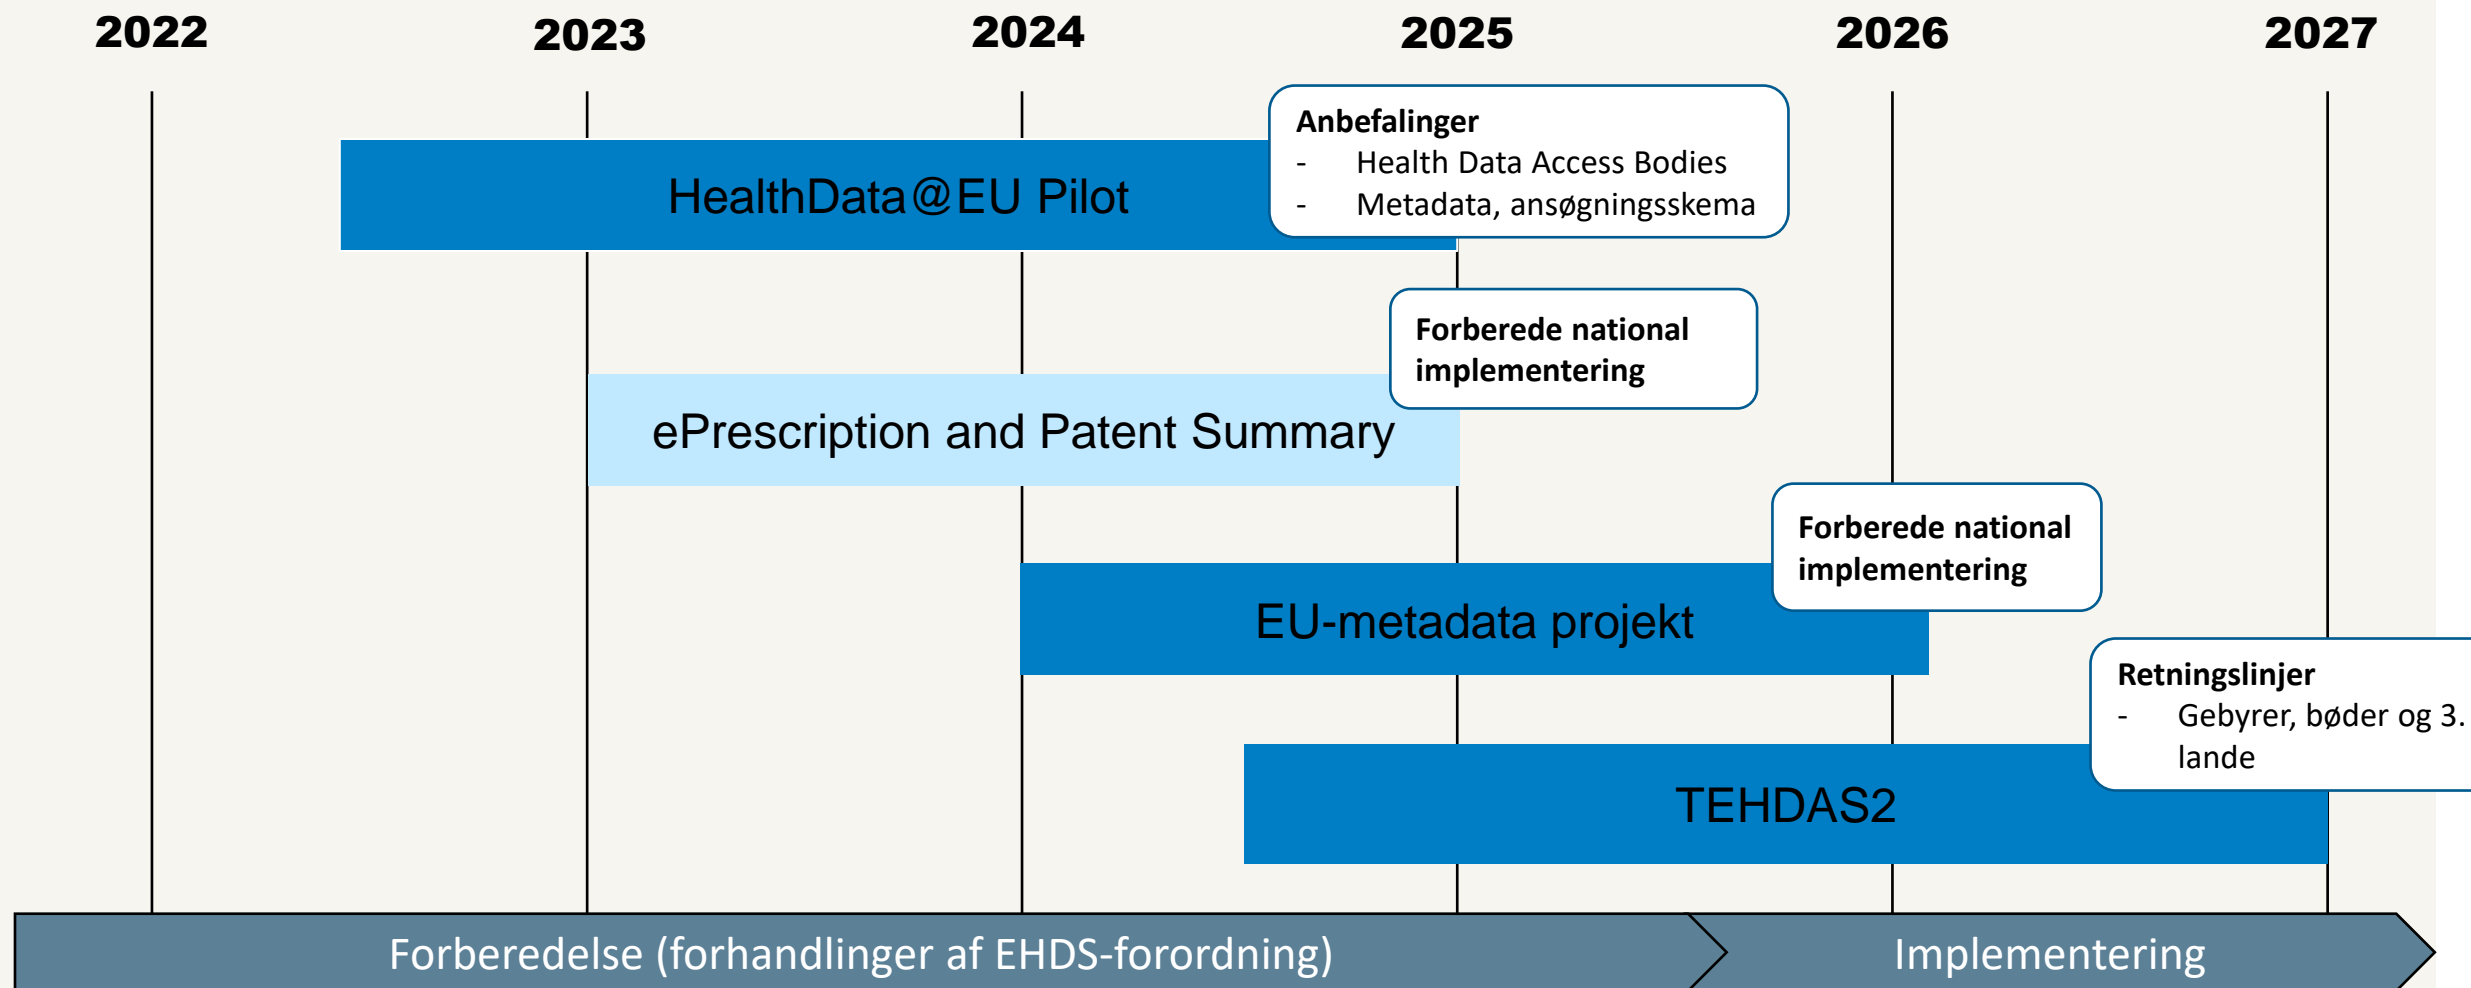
2022 2023 2024 2025 2026 2027

HealthData@EU Pilot

Anbefalinger
- Health Data Access Bodies
- Metadata, ansøgningsskema

Forberede national implementering

ePrescription and Patent Summary

Forberede national implementering

EU-metadata projekt

Retningslinjer
- Gebyrer, bøder og 3. lande

TEHDAS2

Forberedelse (forhandlinger af EHDS-forordning)

Implementering